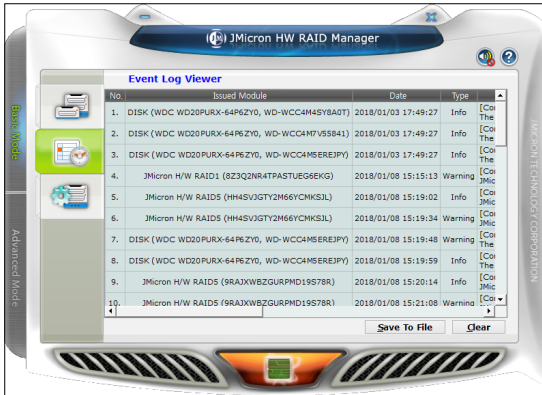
JMicron HW RAID Manager

Basic Mode

Advanced Mode

JMICRON TECHNOLOGY CORPORATION

Event Log Viewer

| No. | Issued Module | Date | Type | |
|---|---|---|---|---|
| 1. | DISK (WDC WD20PURX-64P6ZY0, WD-WCC4M4SY8A0T) | 2018/01/03 17:49:27 | Info | [Co The |
| 2. | DISK (WDC WD20PURX-64P6ZY0, WD-WCC4M7V5S841) | 2018/01/03 17:49:27 | Info | [Co The |
| 3. | DISK (WDC WD20PURX-64P6ZY0, WD-WCC4M5EREJPY) | 2018/01/03 17:49:27 | Info | [Co The |
| 4. | JMicron H/W RAID1 (8Z3Q2NR4TPASTUEG6EKG) | 2018/01/08 15:15:13 | Warning | [Co JMic |
| 5. | JMicron H/W RAID5 (HH4SVJGTY2M66YCMKSJL) | 2018/01/08 15:15:02 | Info | [Co JMic |
| 6. | JMicron H/W RAID5 (HH4SVJGTY2M66YCMKSJL) | 2018/01/08 15:19:34 | Warning | [Co JMic |
| 7. | DISK (WDC WD20PURX-64P6ZY0, WD-WCC4M5ERENJPY) | 2018/01/08 15:19:48 | Warning | [Co The |
| 8. | DISK (WDC WD20PURX-64P6ZY0, WD-WCC4M5ERENJPY) | 2018/01/08 15:19:59 | Info | [Co The |
| 9. | JMicron H/W RAID5 (9RAJXWBZGURPMD19S78R) | 2018/01/08 15:20:14 | Info | [Co JMic |
| 10. | JMicron H/W RAID5 (9RAJXWBZGURPMD19S78R) | 2018/01/08 15:21:08 | Warning | [Co |

Save To File

Clear